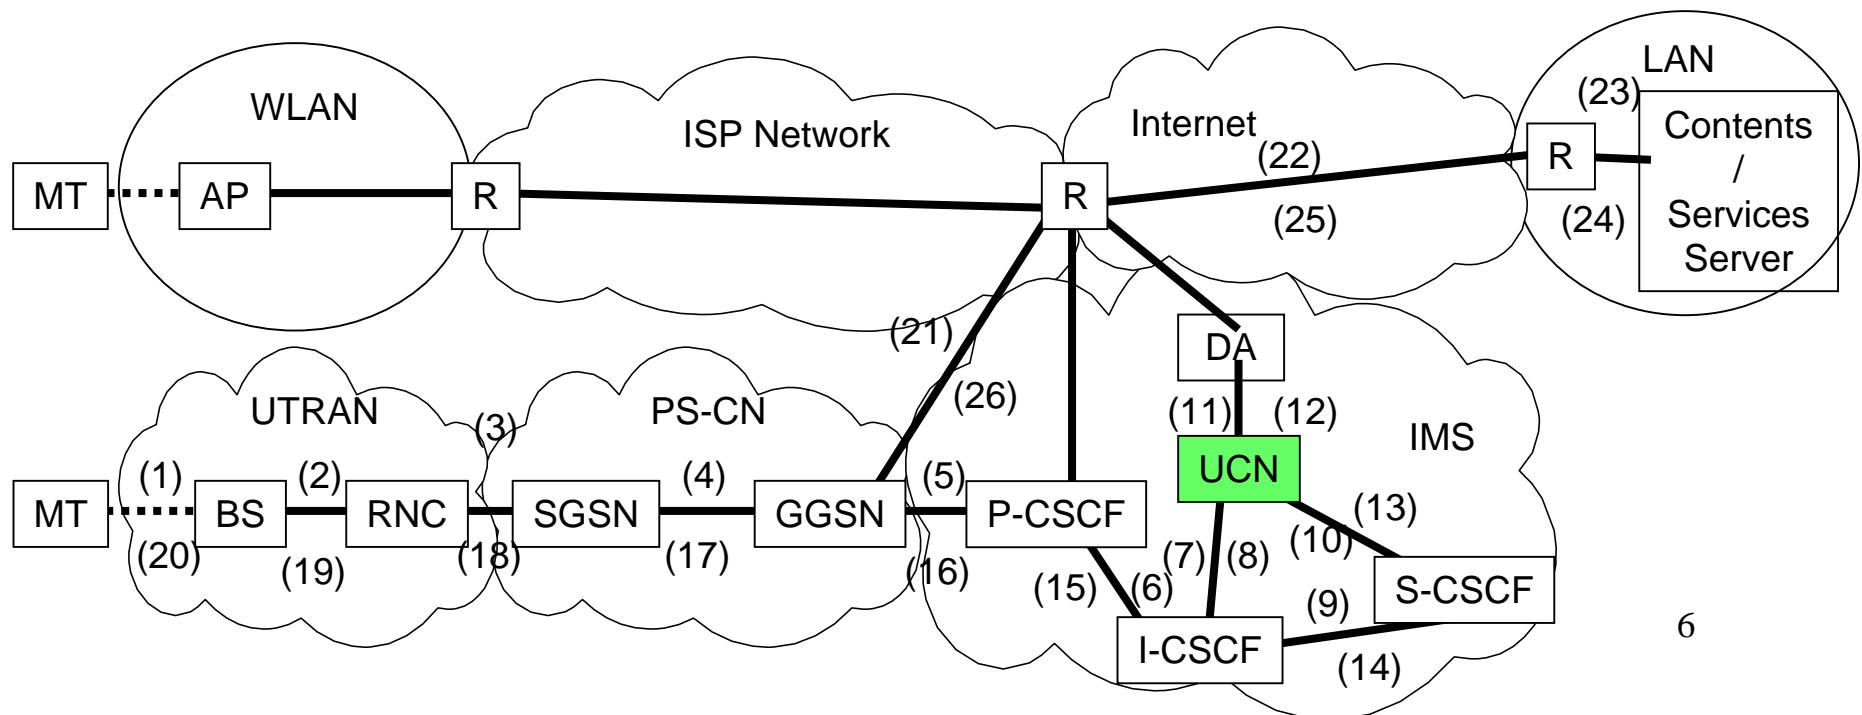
WLAN

ISP Network

Internet

LAN

MT

AP

R

R

(22)

(25)

R

(23)

(24)

Contents / Services Server

(21)

DA

UTRAN

(3)

PS-CN

(26)

(11)

(12)

IMS

UCN

(1)

(2)

(4)

(5)

(13)

MT

BS

RNC

SGSN

GGSN

P-CSCF

(10)

(20)

(19)

(18)

(17)

(16)

(7)

(8)

S-CSCF

(15)

(6)

(9)

I-CSCF

(14)

6